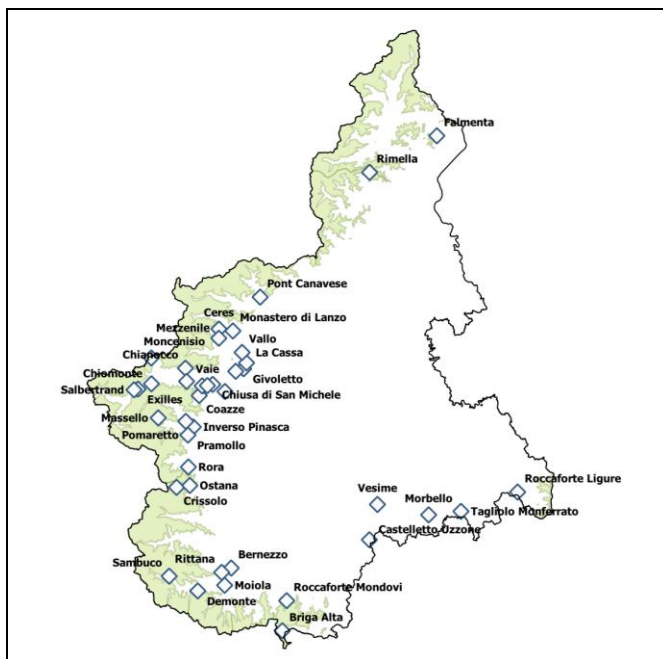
Falmenta
Rimella
Pont Canavese
Ceres
Monastero di Lanzo
Mezzenile
Moncenisio
Vallo
Chianocco
La Cassa
Chiomonte
Vaie
Givoletto
Salbertrand
Exilles
Chiusa di San Michele
Coazze
Massello
Inverso Pinasca
Pomaretto
Pramollo
Rora
Ostana
Crissolo
Vesime
Roccaforte Ligure
Morbello
Tagliolo Monferrato
Castelletto Uzzone
Sambuco
Rittana
Bernezzo
Moiola
Demonte
Roccaforte Mondovi
Briga Alta